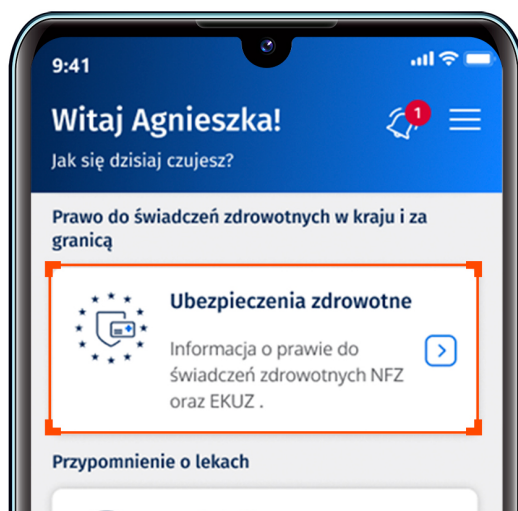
9:41

Witaj Agnieszka!

1

Jak się dzisiaj czujesz?

Prawo do świadczeń zdrowotnych w kraju i za granicą

Ubezpieczenia zdrowotne

Informacja o prawie do świadczeń zdrowotnych NFZ oraz EKUZ .

Przypomnienie o lekach